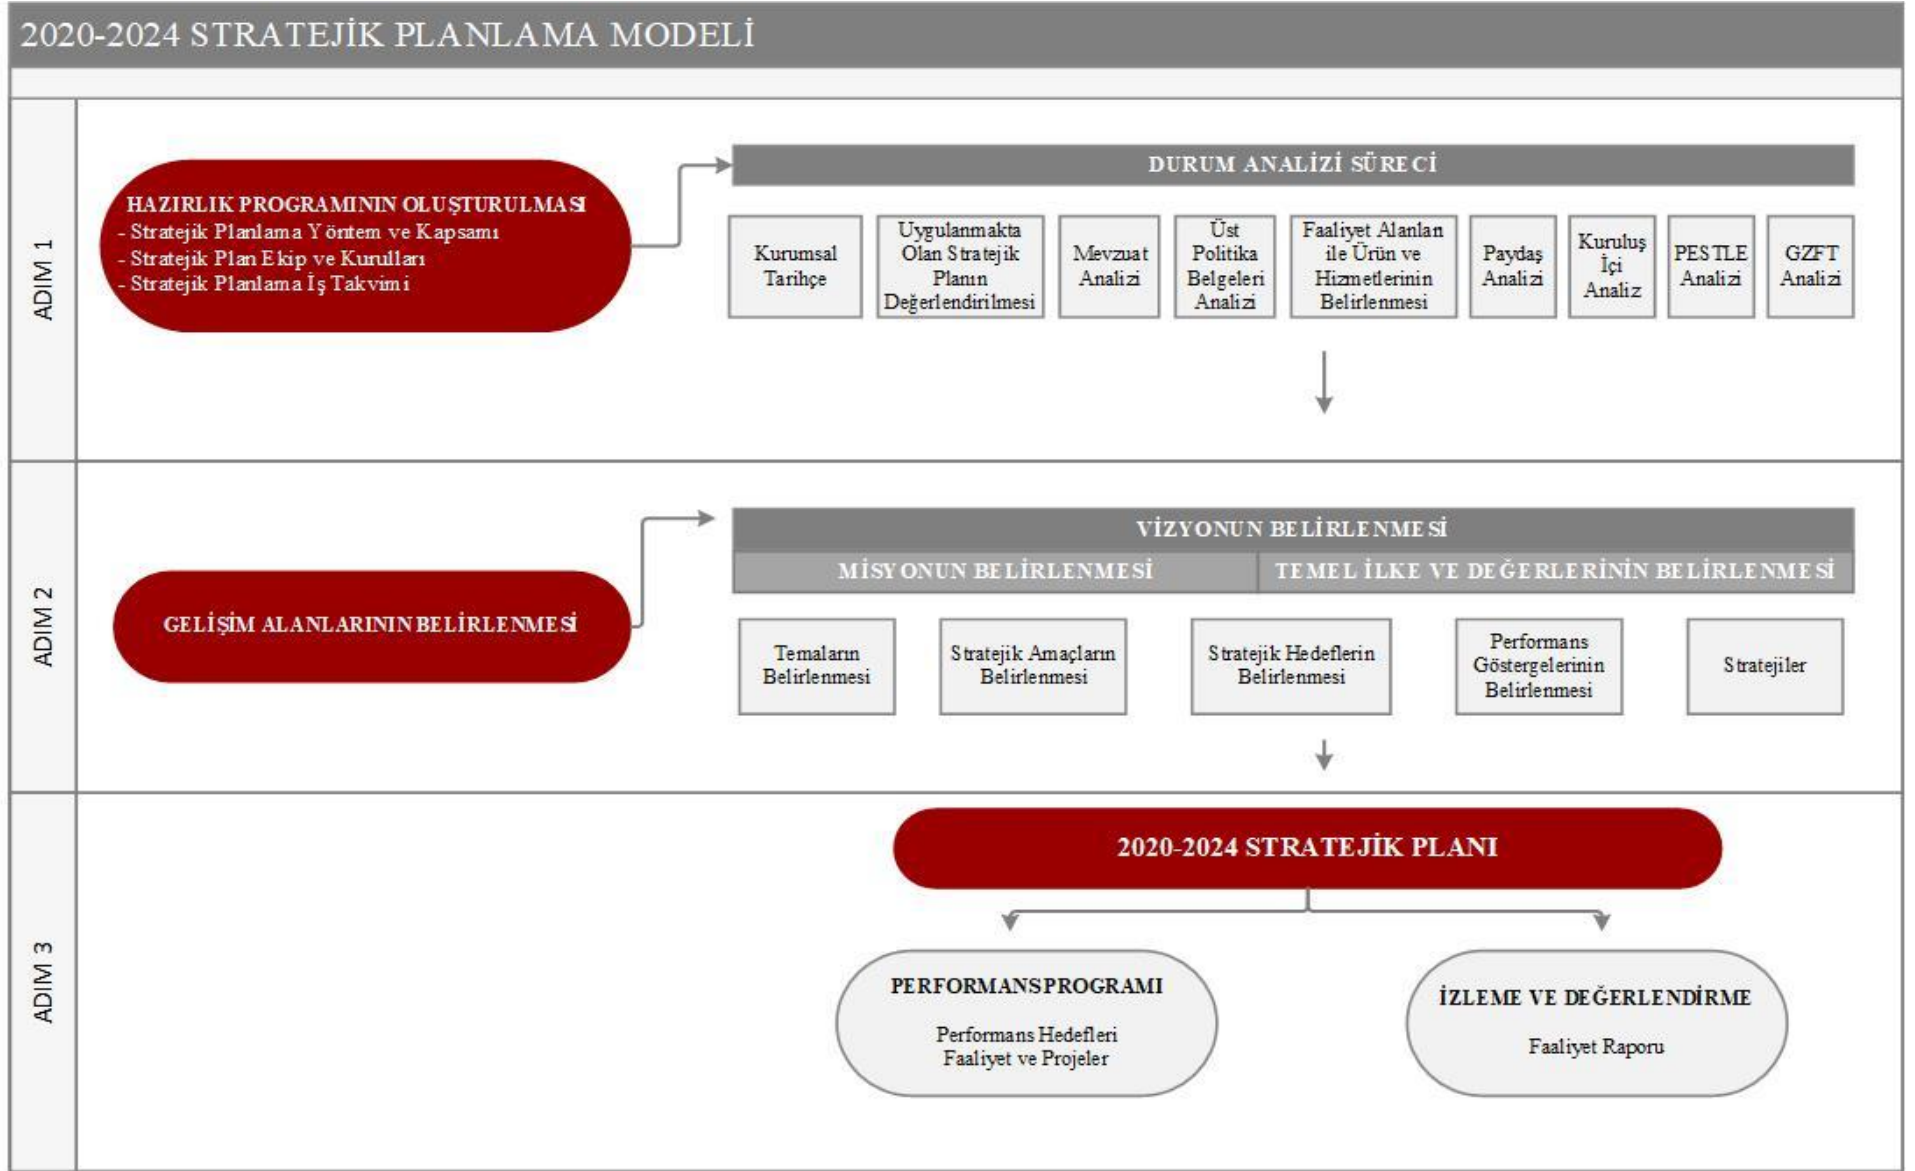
2020-2024 STRATEJİK PLANLAMA MODELİ

ADIM 1

HAZIRLIK PROGRAMININ OLUŞTURULMASI
- Stratejik Planlama Yöntem ve Kapsamı
- Stratejik Plan Ekip ve Kurulları
- Stratejik Planlama İş Takvimi

DURUM ANALİZİ SÜRECİ

Kurumsal Tarihçe

Uygulanmakta Olan Stratejik Planın Değerlendirilmesi

Mevzuat Analizi

Üst Politika Belgeleri Analizi

Faaliyet Alanları ile Ürün ve Hizmetlerinin Belirlenmesi

Paydaş Analizi

Kuruluş İçi Analiz

PESTLE Analizi

GZFT Analizi

ADIM 2

GELİŞİM ALANLARININ BELİRLENMESİ

VİZYONUN BELİRLENMESİ

MİSYONUN BELİRLENMESİ

TEMEL İLKE VE DEĞERLERİNİN BELİRLENMESİ

Temaların Belirlenmesi

Stratejik Amaçların Belirlenmesi

Stratejik Hedeflerin Belirlenmesi

Performans Göstergelerinin Belirlenmesi

Stratejiler

ADIM 3

2020-2024 STRATEJİK PLANI

PERFORMANS PROGRAMI
Performans Hedefleri
Faaliyet ve Projeler

İZLEME VE DEĞERLENDİRME
Faaliyet Raporu